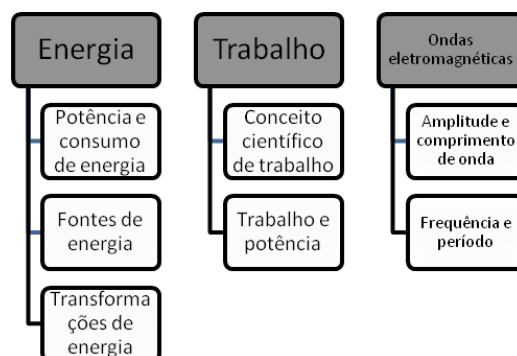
Energia

Potência e consumo de energia

Fontes de energia

Transformações de energia

Trabalho

Conceito científico de trabalho

Trabalho e potência

Ondas eletromagnéticas

Amplitude e comprimento de onda

Frequência e período